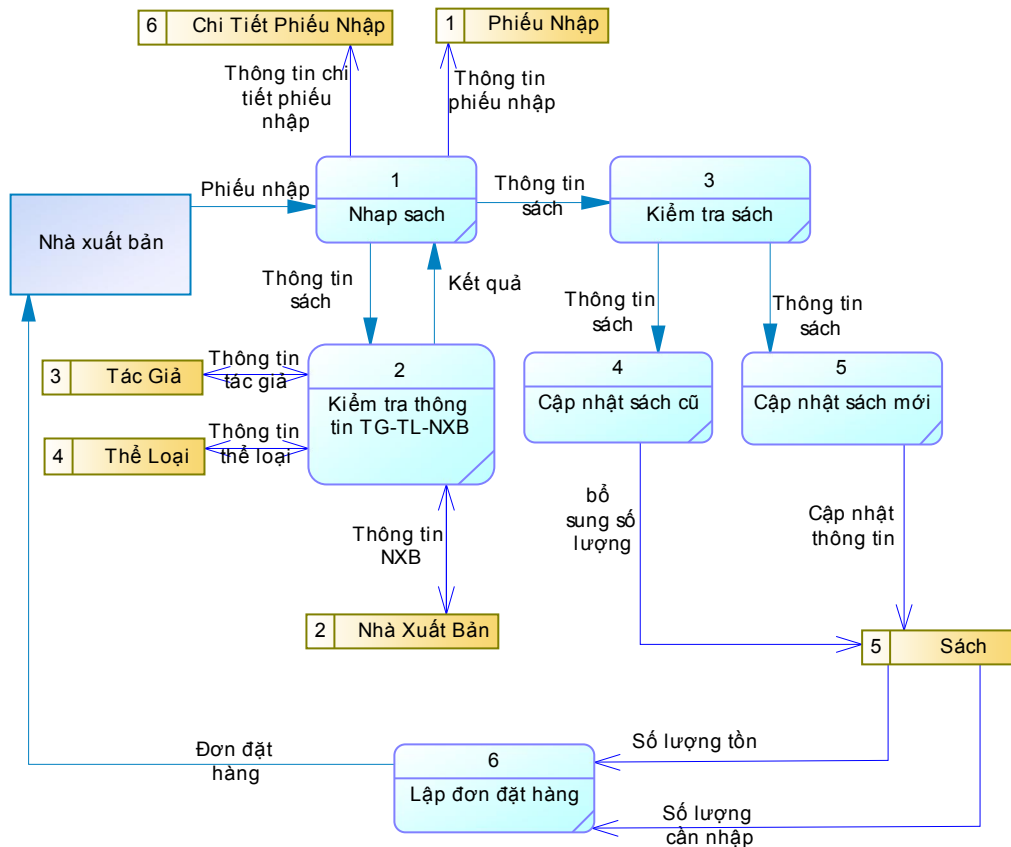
6 Chi Tiết Phiếu Nhập

1 Phiếu Nhập

Thông tin chi tiết phiếu nhập

Thông tin phiếu nhập

Phiếu nhập

Nhà xuất bản

1
Nhap sach

Thông tin sách

3
Kiểm tra sách

Thông tin sách

Kết quả

Thông tin sách

Thông tin sách

3 Tác Giả

Thông tin tác giả

2
Kiểm tra thông tin TG-TL-NXB

4
Cập nhật sách cũ

5
Cập nhật sách mới

4 Thể Loại

Thông tin thể loại

bổ sung số lượng

Cập nhật thông tin

Thông tin NXB

2 Nhà Xuất Bản

5 Sách

Đơn đặt hàng

6
Lập đơn đặt hàng

Số lượng tồn

Số lượng cần nhập